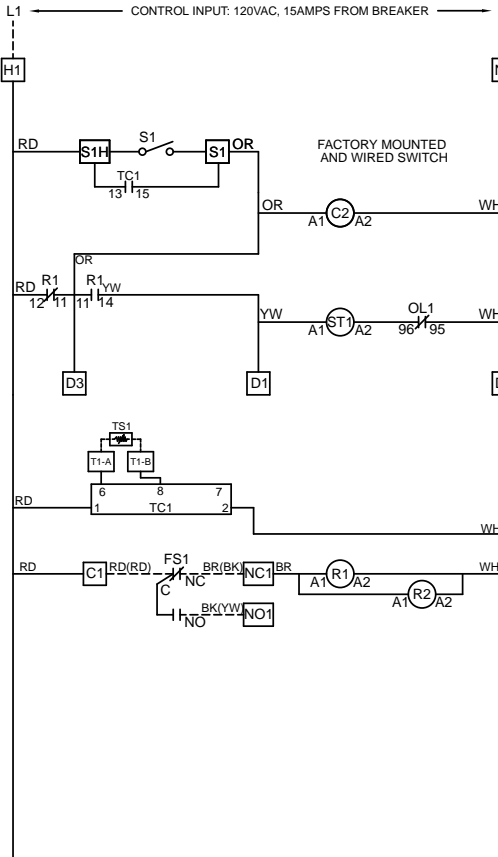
L1
CONTROL INPUT: 120VAC, 15AMPS FROM BREAKER
H1
RD
S1H
S1
S1
OR
TC1
13
15
FACTORY MOUNTED AND WIRED SWITCH
OR
A1
C2
A2
WH
OR
RD
R1
12
11
R1
11
14
YW
YW
A1
ST1
A2
OL1
96
95
WH
D3
D1
TS1
T1-A
T1-B
6
8
7
RD
1
TC1
2
WH
RD
C1
RD(RD)
FS1
NC
BR(BK)
NC1
BR
A1
R1
A2
WH
C
A1
R2
A2
NO
BK(YW)
NO1